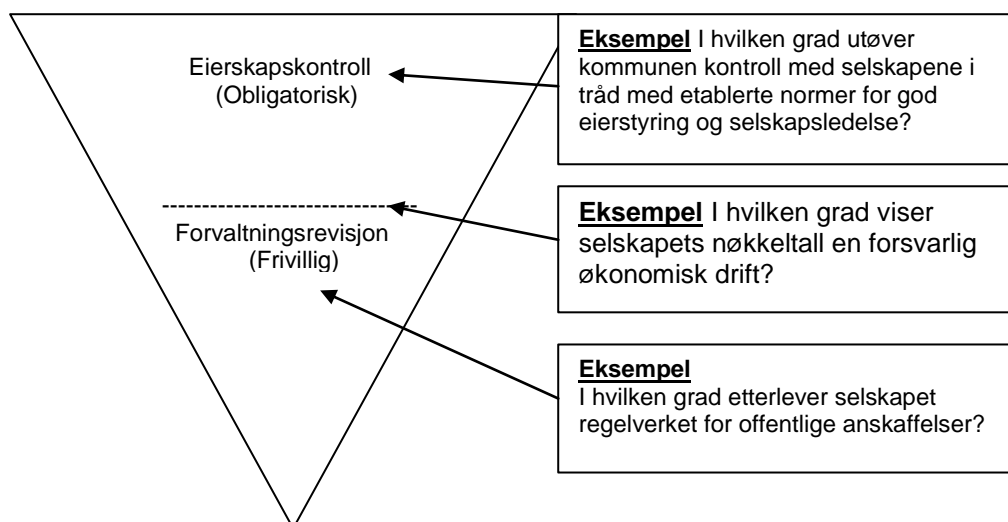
Eierskapskontroll
(Obligatorisk)

Forvaltningsrevisjon
(Frivillig)

**Eksempel** I hvilken grad utøver kommunen kontroll med selskapene i tråd med etablerte normer for god eierstyring og selskapsledelse?

**Eksempel** I hvilken grad viser selskapets nøkkeltall en forsvarlig økonomisk drift?

**Eksempel**
I hvilken grad etterlever selskapet regelverket for offentlige anskaffelser?